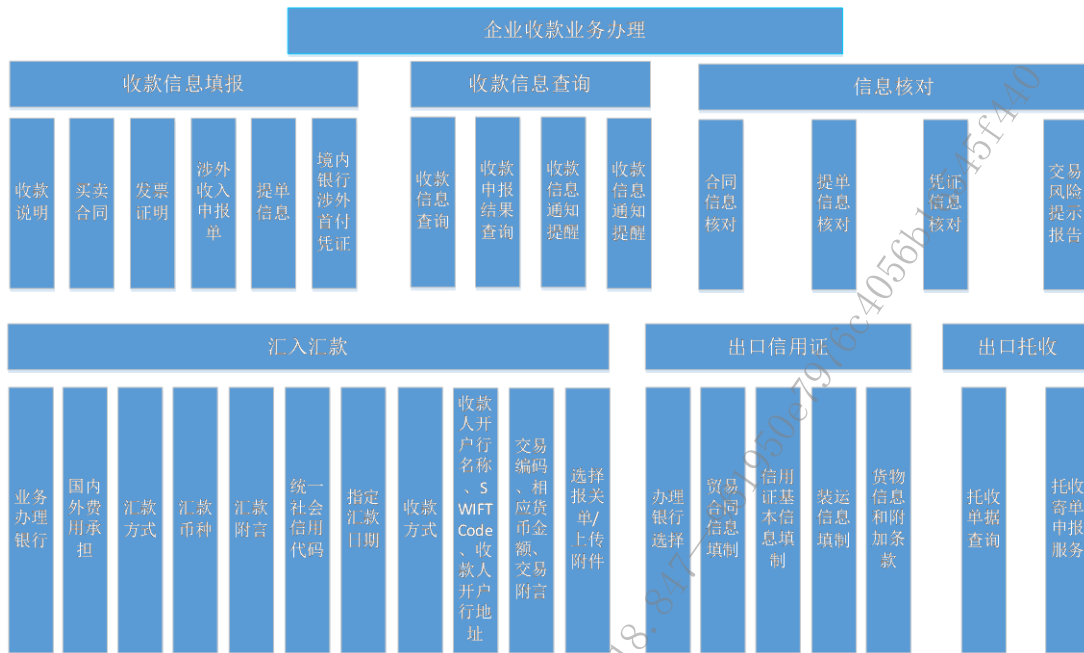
企业收款业务办理

收款信息填报

收款说明

买卖合同

发票证明

涉外收入申报单

提单信息

境内银行涉外首付凭证

收款信息查询

收款信息查询

收款申报结果查询

收款信息通知提醒

收款信息通知提醒

信息核对

合同信息核对

提单信息核对

凭证信息核对

交易风险提示报告

汇入汇款

业务办理银行

国内外费用承担

汇款方式

汇款币种

汇款附言

统一社会信用代码

指定汇款日期

收款方式

收款人开户行名称、SWIFT Code、收款人开户行地址

交易编码、相应货币金额、交易附言

选择报关单/上传附件

出口信用证

办理银行选择

贸易合同信息填制

信用证基本信息填制

装运信息填制

货物信息和附加条款

出口托收

托收单据查询

托收寄单申报服务

18-847-1950e7976c4056b1545f440